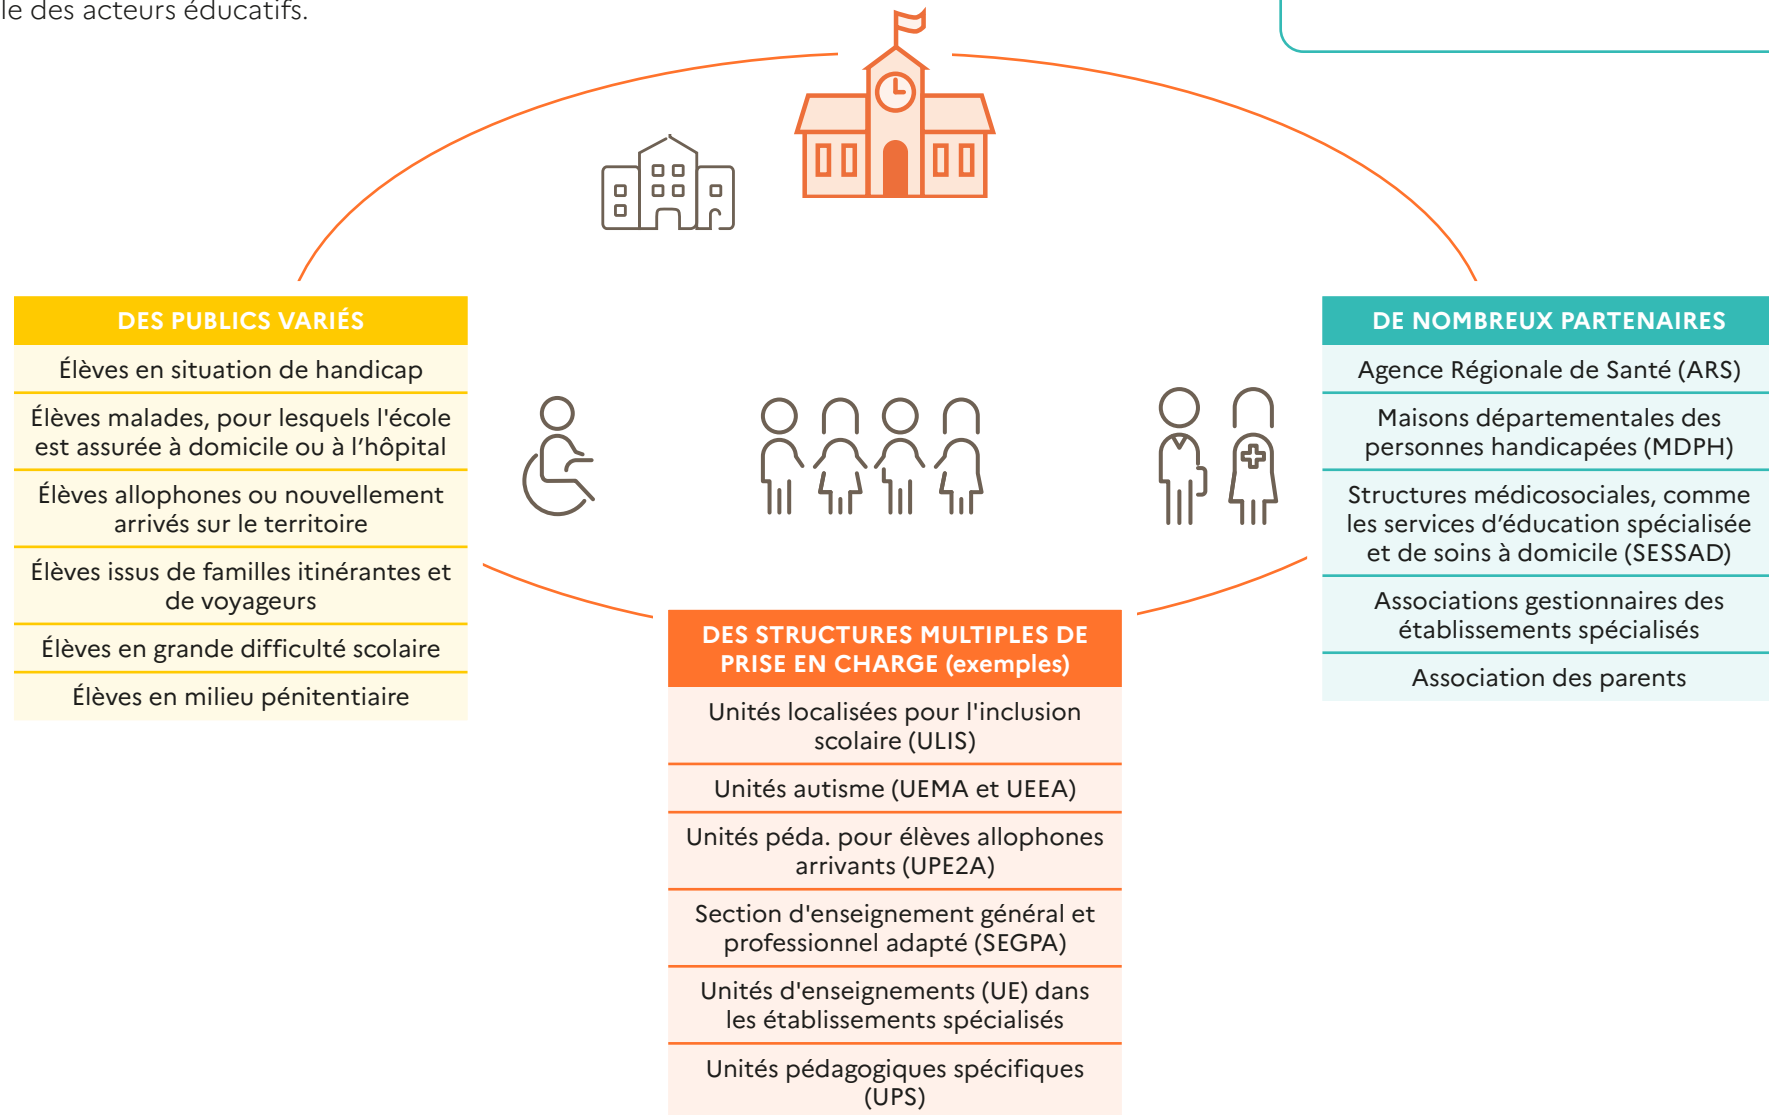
le des acteurs éducatifs.

DES PUBLICS VARIÉS

Élèves en situation de handicap

Élèves malades, pour lesquels l'école est assurée à domicile ou à l'hôpital

Élèves allophones ou nouvellement arrivés sur le territoire

Élèves issus de familles itinérantes et de voyageurs

Élèves en grande difficulté scolaire

Élèves en milieu pénitentiaire

DES STRUCTURES MULTIPLES DE PRISE EN CHARGE (exemples)

Unités localisées pour l'inclusion scolaire (ULIS)

Unités autisme (UEMA et UEEA)

Unités péda. pour élèves allophones arrivants (UPE2A)

Section d'enseignement général et professionnel adapté (SEGPA)

Unités d'enseignements (UE) dans les établissements spécialisés

Unités pédagogiques spécifiques (UPS)

DE NOMBREUX PARTENAIRES

Agence Régionale de Santé (ARS)

Maisons départementales des personnes handicapées (MDPH)

Structures médicosociales, comme les services d'éducation spécialisée et de soins à domicile (SESSAD)

Associations gestionnaires des établissements spécialisés

Association des parents